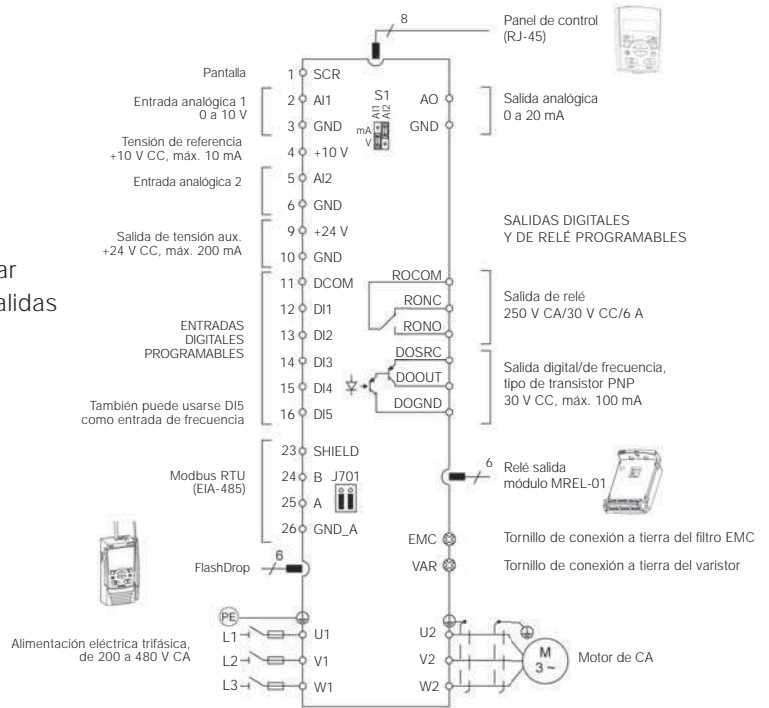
8

Panel de control (RJ-45)

Pantalla

1 SCR

Entrada analógica 1
0 a 10 V

2 AI1

3 GND

S1
AI1 AI2
mA
V

AO

GND

Salida analógica
0 a 20 mA

Tensión de referencia
+10 V CC, máx. 10 mA

4 +10 V

Entrada analógica 2

5 AI2

6 GND

SALIDAS DIGITALES
Y DE RELÉ PROGRAMABLES

Salida de tensión aux.
+24 V CC, máx. 200 mA

9 +24 V

10 GND

ar
alidas

11 DCOM

ROCOM

12 DI1

RONC

Salida de relé
250 V CA/30 V CC/6 A

ENTRADAS
DIGITALES
PROGRAMABLES

13 DI2

RONO

14 DI3

DOSRC

Salida digital/de frecuencia,
tipo de transistor PNP
30 V CC, máx. 100 mA

15 DI4

DOOUT

También puede usarse DI5
como entrada de frecuencia

16 DI5

DOGND

23 SHIELD

Modbus RTU
(EIA-485)

24 B

J701

25 A

26 GND_A

6

Relé salida
módulo MREL-01

EMC

Tornillo de conexión a tierra del filtro EMC

FlashDrop

6

VAR

Tornillo de conexión a tierra del varistor

PE

Alimentación eléctrica trifásica,
de 200 a 480 V CA

L1

U1

U2

L2

V1

V2

M
3~

Motor de CA

L3

W1

W2